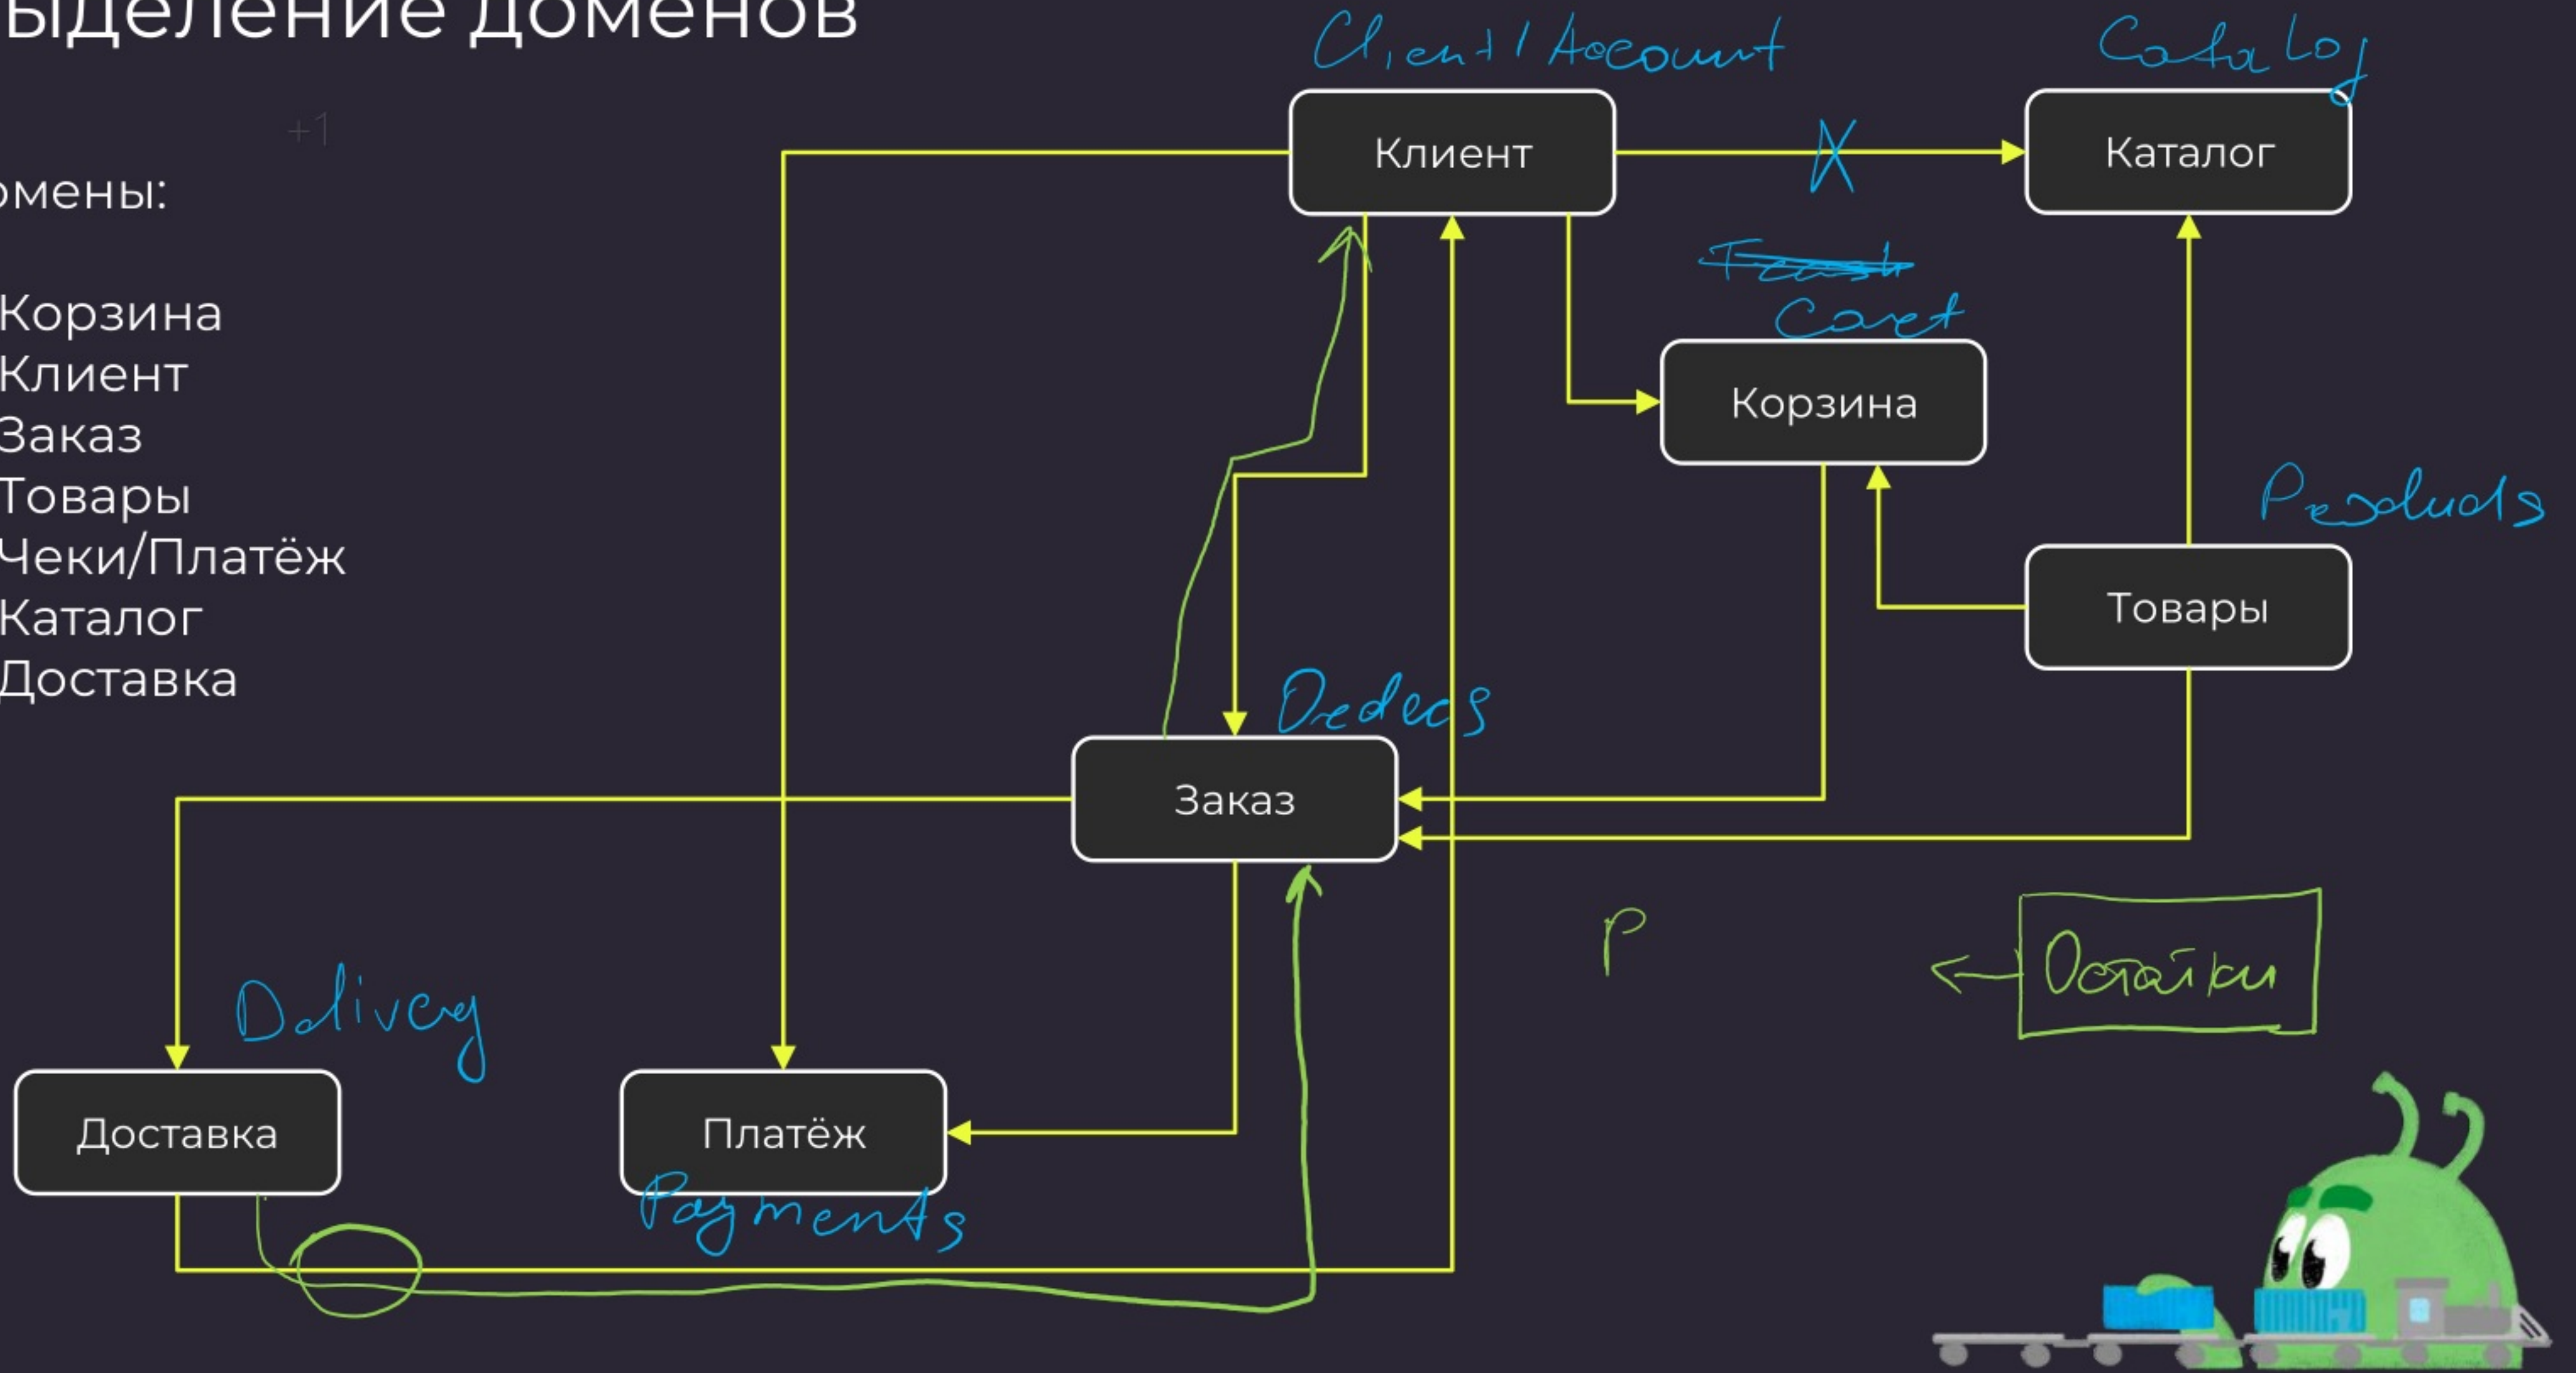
ыделение доменов

+1

омены:

Корзина
Клиент
Заказ
Товары
Чеки/Платёж
Каталог
Доставка

Client/Account

Catalog

Клиент

Каталог

Cart

Корзина

Products

Товары

Orders

Заказ

P

Остатки

Delivery

Доставка

Платёж

Payments